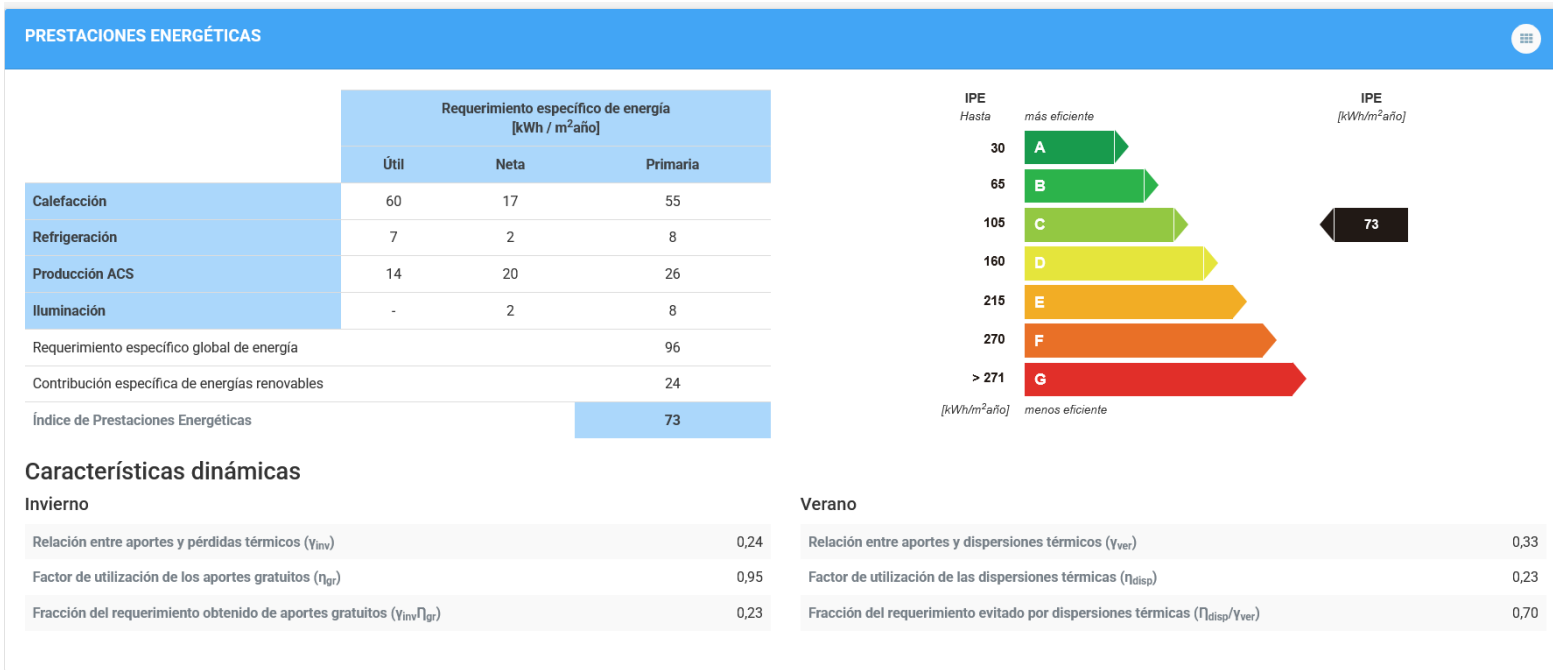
PRESTACIONES ENERGÉTICAS

| | Requerimiento específico de energía [kWh / m$^2$año] | | |
|---|---|---|---|
| | Útil | Neta | Primaria |
| Calefacción | 60 | 17 | 55 |
| Refrigeración | 7 | 2 | 8 |
| Producción ACS | 14 | 20 | 26 |
| Iluminación | - | 2 | 8 |
| Requerimiento específico global de energía | | | 96 |
| Contribución específica de energías renovables | | | 24 |
| Índice de Prestaciones Energéticas | | | 73 |

IPE
Hasta
más eficiente
IPE
[kWh/m$^2$año]
30 A
65 B
105 C
73
160 D
215 E
270 F
> 271 G
[kWh/m$^2$año]
menos eficiente

Características dinámicas

Invierno

| | |
|---|---|
| Relación entre aportes y pérdidas térmicos ($\gamma_{inv}$) | 0,24 |
| Factor de utilización de los aportes gratuitos ($\eta_{gr}$) | 0,95 |
| Fracción del requerimiento obtenido de aportes gratuitos ($\gamma_{inv}\eta_{gr}$) | 0,23 |

Verano

| | |
|---|---|
| Relación entre aportes y dispersiones térmicos ($\gamma_{ver}$) | 0,33 |
| Factor de utilización de las dispersiones térmicas ($\eta_{disp}$) | 0,23 |
| Fracción del requerimiento evitado por dispersiones térmicas ($\eta_{disp}/\gamma_{ver}$) | 0,70 |